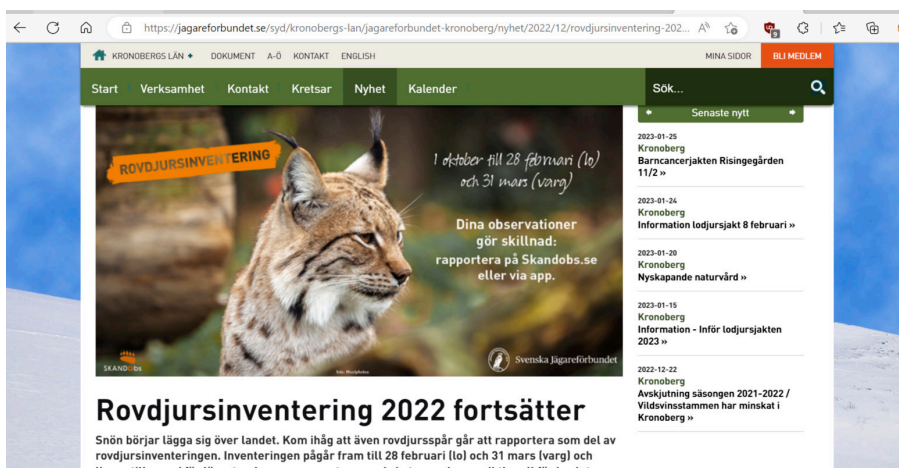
https://jagareforbundet.se/syd/kronobergs-lan/jagareforbundet-kronoberg/nyhet/2022/12/rovdjursinventering-202...

KRONOBERGS LÄN ✦ DOKUMENT A-Ö KONTAKT ENGLISH

MINA SIDOR BLI MEDLEM

Start Verksamhet Kontakt Kretsar Nyhet Kalender

Sök...

ROVDJURSINVENTERING

1 oktober till 28 februari (lo) och 31 mars (varg)

Dina observationer gör skillnad: rapportera på Skandobs.se eller via app.

SKANDobs

Svenska Jägareförbundet

Senaste nytt

2023-01-25
Kronoberg
Barncancerjakten Risingegården 11/2 »

2023-01-24
Kronoberg
Information lodjursjakt 8 februari »

2023-01-20
Kronoberg
Nyskapande naturvård »

2023-01-15
Kronoberg
Information - Inför lodjursjakten 2023 »

2022-12-22
Kronoberg
Avskjutning säsongen 2021-2022 / Vildsvinsstammen har minskat i Kronoberg »

Rovdjursinventering 2022 fortsätter

Snön börjar lägga sig över landet. Kom ihåg att även rovdjursspår går att rapportera som del av rovdjursinventeringen. Inventeringen pågår fram till 28 februari (lo) och 31 mars (varg) och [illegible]